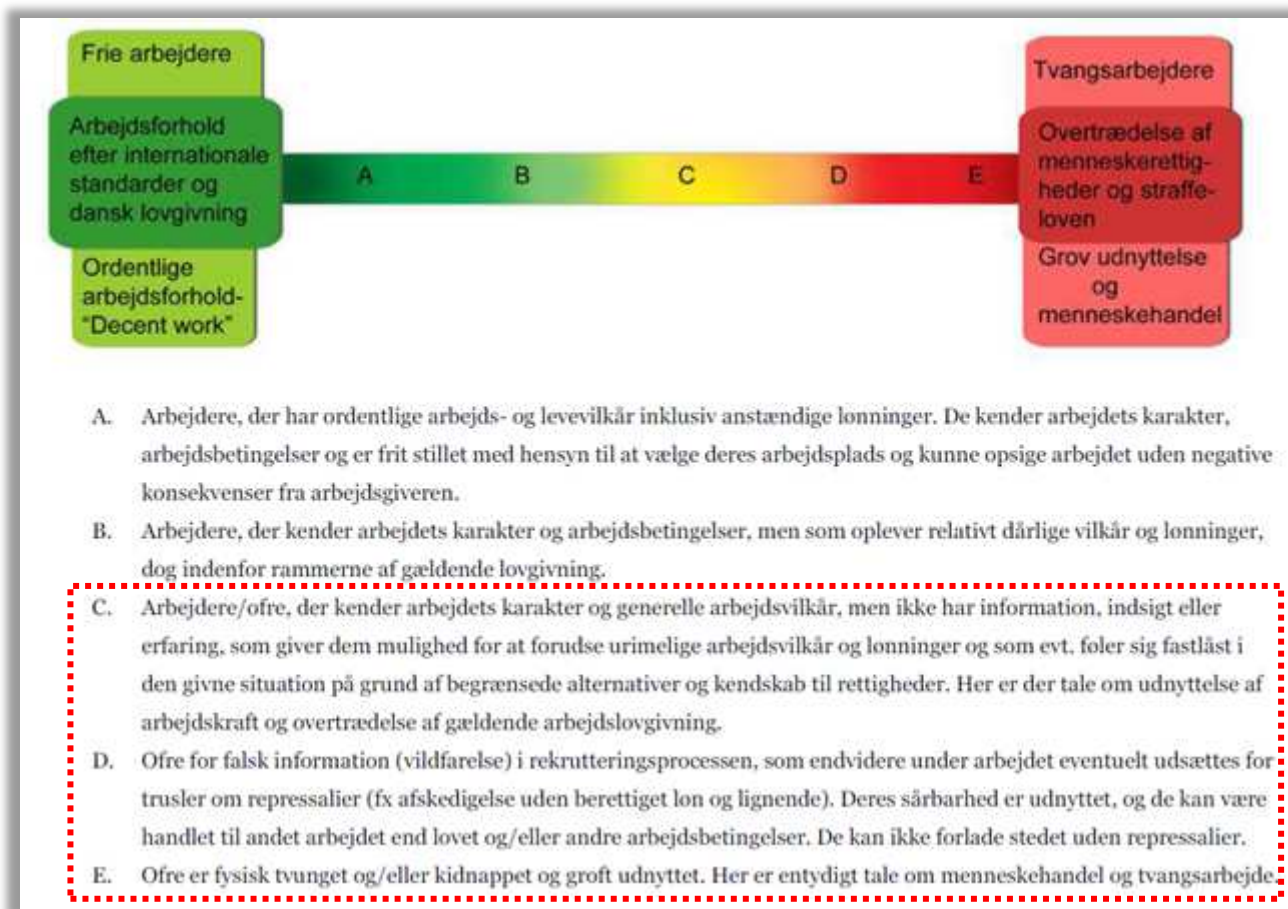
Frie arbejdere

Arbejdsforhold efter internationale standarder og dansk lovgivning

Ordentlige arbejdsforhold- "Decent work"

A B C D E

Tvangsarbejdere

Overtrædelse af menneskerettigheder og straffeloven

Grov udnyttelse og menneskehandel

A. Arbejdere, der har ordentlige arbejds- og levevilkår inklusiv anstændige lønninger. De kender arbejdets karakter, arbejdsbetingelser og er frit stillet med hensyn til at vælge deres arbejdsplads og kunne opsige arbejdet uden negative konsekvenser fra arbejdsgiveren.

B. Arbejdere, der kender arbejdets karakter og arbejdsbetingelser, men som oplever relativt dårlige vilkår og lønninger, dog indenfor rammerne af gældende lovgivning.

C. Arbejdere/ofre, der kender arbejdets karakter og generelle arbejdsvilkår, men ikke har information, indsigt eller erfaring, som giver dem mulighed for at forudse urimelige arbejdsvilkår og lønninger og som evt. føler sig fastlåst i den givne situation på grund af begrænsede alternativer og kendskab til rettigheder. Her er der tale om udnyttelse af arbejdskraft og overtrædelse af gældende arbejdslovgivning.

D. Ofre for falsk information (vildfarelse) i rekrutteringsprocessen, som endvidere under arbejdet eventuelt udsættes for trusler om repressalier (fx afskedigelse uden berettiget løn og lignende). Deres sårbarhed er udnyttet, og de kan være handlet til andet arbejdet end lovet og/eller andre arbejdsbetingelser. De kan ikke forlade stedet uden repressalier.

E. Ofre er fysisk tvunget og/eller kidnappet og groft udnyttet. Her er entydigt tale om menneskehandel og tvangsarbejde.